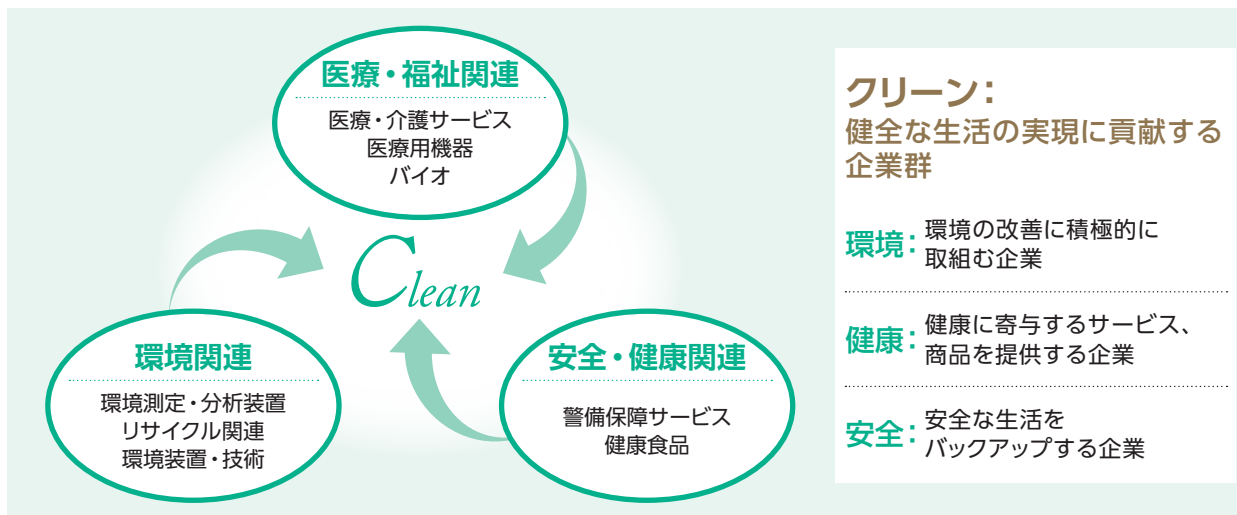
医療・福祉関連

医療・介護サービス
医療用機器
バイオ

Clean

環境関連

環境測定・分析装置
リサイクル関連
環境装置・技術

安全・健康関連

警備保障サービス
健康食品

クリーン：
健全な生活の実現に貢献する企業群

環境：環境の改善に積極的に取組む企業

健康：健康に寄与するサービス、商品を提供する企業

安全：安全な生活をバックアップする企業